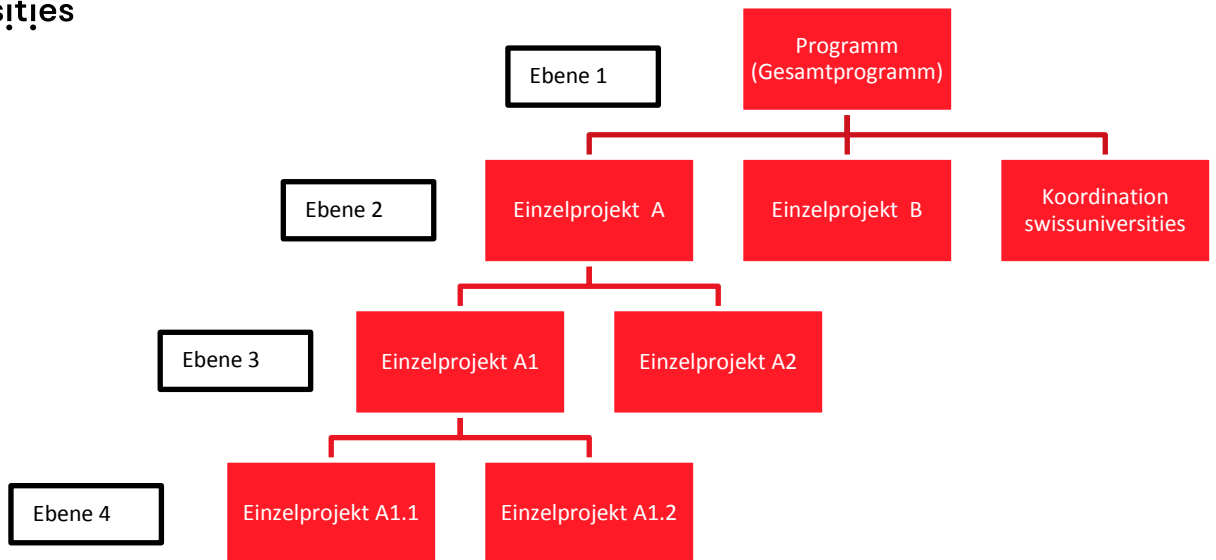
sities

Ebene 1

Programm (Gesamtprogramm)

Ebene 2

Einzelprojekt A

Einzelprojekt B

Koordination swissuniversities

Ebene 3

Einzelprojekt A1

Einzelprojekt A2

Ebene 4

Einzelprojekt A1.1

Einzelprojekt A1.2